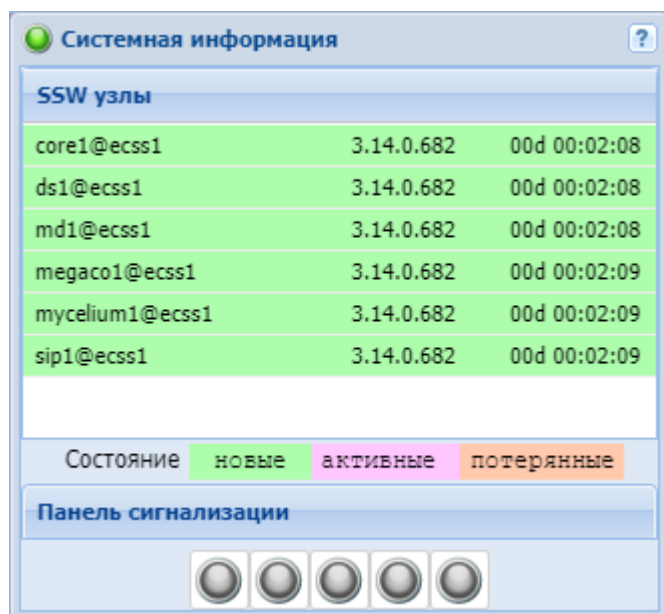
Системная информация ?

SSW узлы

| | | |
|---|---|---|
| core1@ecss1 | 3.14.0.682 | 00d 00:02:08 |
| ds1@ecss1 | 3.14.0.682 | 00d 00:02:08 |
| md1@ecss1 | 3.14.0.682 | 00d 00:02:08 |
| megaco1@ecss1 | 3.14.0.682 | 00d 00:02:09 |
| mycelium1@ecss1 | 3.14.0.682 | 00d 00:02:09 |
| sip1@ecss1 | 3.14.0.682 | 00d 00:02:09 |

Состояние новые активные потерянные

Панель сигнализации